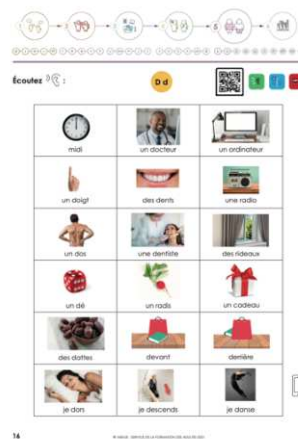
Écoutez

D d

| midi | un docteur | un ordinateur |
|---|---|---|
| un doigt | des dents | une radio |
| un dos | une dentiste | des rideaux |
| un dé | un radis | un cadeau |
| des dattes | devant | derrière |
| je dors | je descends | je danse |

16

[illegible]